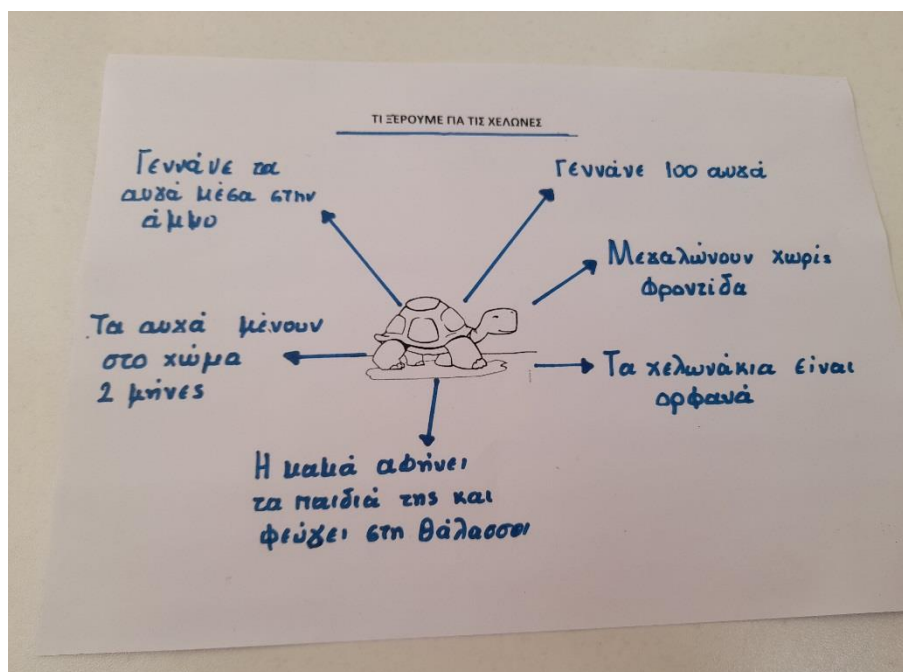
ΤΙ ΞΕΡΟΥΜΕ ΓΙΑ ΤΙΣ ΧΕΛΩΝΕΣ

Γεννάνε τα αυγά μέσα στην άμμο

Γεννάνε 100 αυγά

Μεγαλώνουν χωρίς φροντίδα

Τα αυγά μένουν στο χώμα 2 μήνες

Τα χελωνάκια είναι ορφανά

Η μαμά αφήνει τα παιδιά της και φεύγει στη θάλασσα